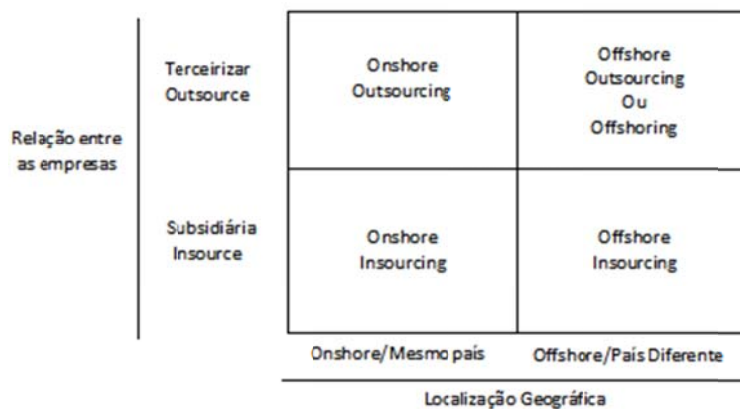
Relação entre as empresas

| | Onshore/Mesmo país | Offshore/País Diferente |
|---|---|---|
| Terceirizar Outsource | Onshore Outsourcing | Offshore Outsourcing Ou Offshoring |
| Subsidiária Insource | Onshore Insourcing | Offshore Insourcing |

Localização Geográfica